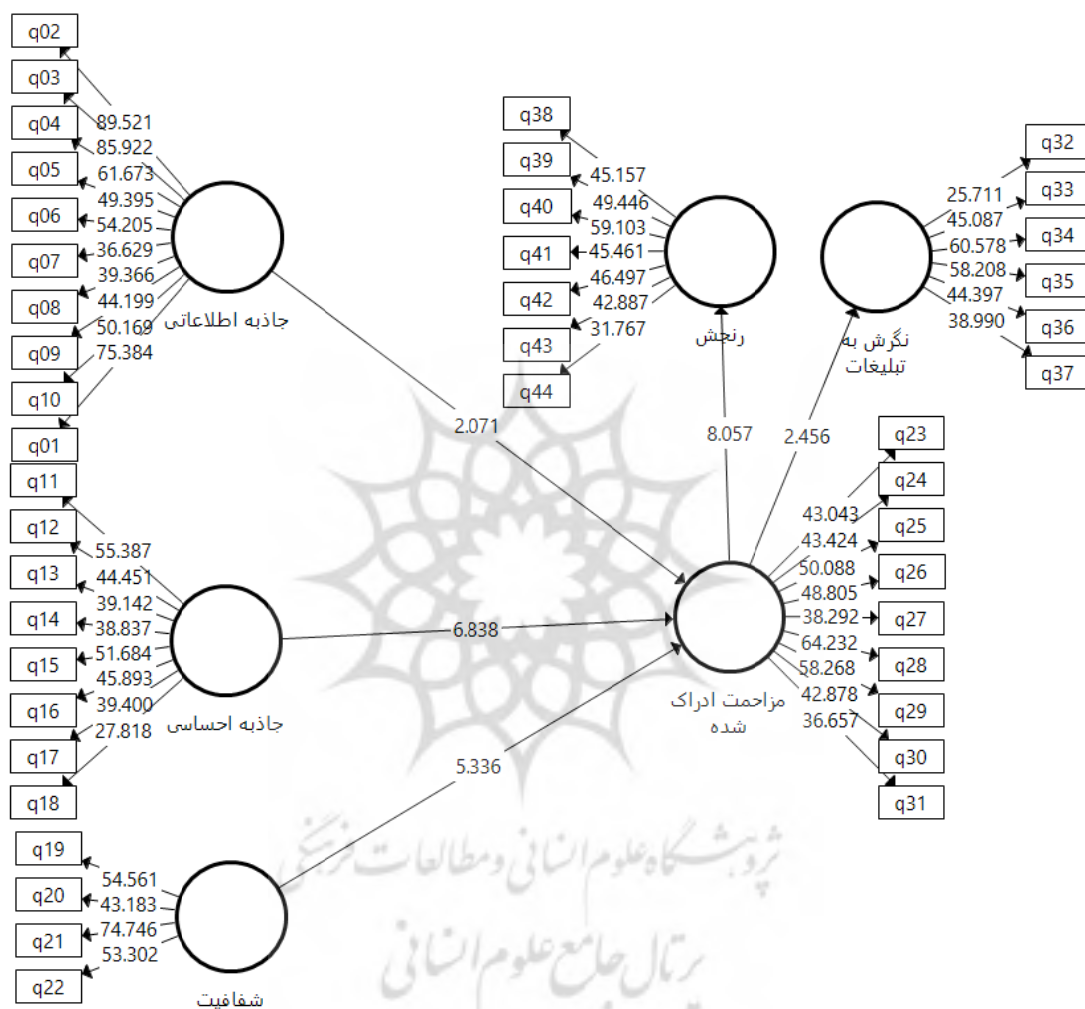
q02
q03
q04
q05
q06
q07
q08
q09
q10
q01
89.521
85.922
61.673
49.395
54.205
36.629
39.366
44.199
50.169
75.384
جاذبه اطلاعاتی

q38
q39
q40
q41
q42
q43
q44
45.157
49.446
59.103
45.461
46.497
42.887
31.767
رنجش

q32
q33
q34
q35
q36
q37
25.711
45.087
60.578
58.208
44.397
38.990
نگرش به تبلیغات

2.071
8.057
2.456

q11
q12
q13
q14
q15
q16
q17
q18
55.387
44.451
39.142
38.837
51.684
45.893
39.400
27.818
جاذبه احساسی

6.838

q23
q24
q25
q26
q27
q28
q29
q30
q31
43.043
43.424
50.088
48.805
38.292
64.232
58.268
42.878
36.657
مزاحمت ادراک شده

5.336

q19
q20
q21
q22
54.561
43.183
74.746
53.302
شفافیت

پژوهشگاه علوم انسانی و مطالعات فرهنگی
پرتال جامع علوم انسانی